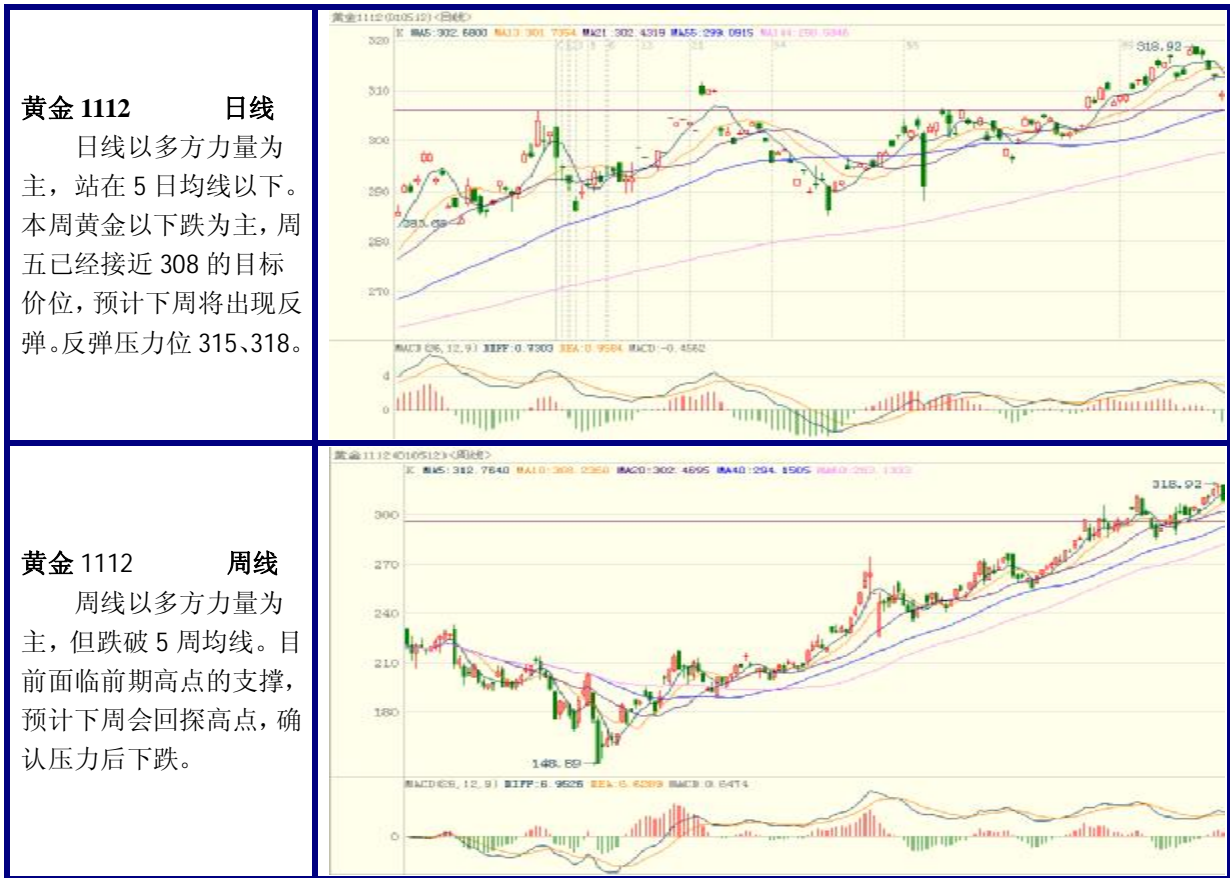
| | |
|---|---|
| **黄金 1112 日线** 日线以多方力量为主，站在 5 日均线以下。本周黄金以下跌为主，周五已经接近 308 的目标价位，预计下周将出现反弹。反弹压力位 315、318。 | 黄金1112(D10512)(日线) K MA5:302.6800 MA13:301.7054 MA21:302.4319 MA55:299.0815 MA144:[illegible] 320 310 300 290 280 270 318.92 285.68 MACD(26,12,9) DIFF:0.9303 DEA:0.9584 MACD:-0.4562 4 0 |
| **黄金** 1112 **周线** 周线以多方力量为主，但跌破 5 周均线。目前面临前期高点的支撑，预计下周会回探高点，确认压力后下跌。 | 黄金1112(D10512)(周线) K MA5:312.7640 MA10:308.2350 MA20:302.4695 MA40:294.1505 MA60:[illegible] 300 270 240 210 180 318.92 148.89 MACD(26,12,9) DIFF:6.9526 DEA:6.6289 MACD:0.6474 0 |